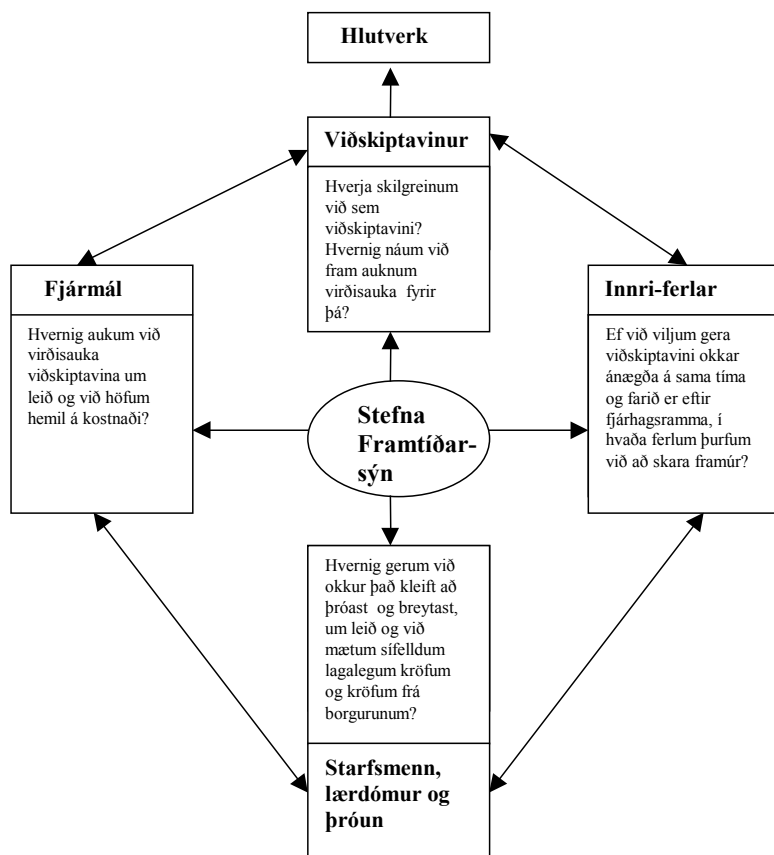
Hlutverk

Viðskiptavinur

Hverja skilgreinum við sem viðskiptavini? Hvernig náum við fram auknum virðisauka fyrir þá?

Fjármál

Hvernig aukum við virðisauka viðskiptavina um leið og við höfum hemil á kostnaði?

Stefna Framtíðarsýn

Innri-ferlar

Ef við viljum gera viðskiptavini okkar ánægða á sama tíma og farið er eftir fjárhagsramma, í hvaða ferlum þurfum við að skara framúr?

Hvernig gerum við okkur það kleift að þróast og breytast, um leið og við mætum sífelldum lagalegum kröfum og kröfum frá borgurunum?

Starfsmenn, lærdómur og þróun